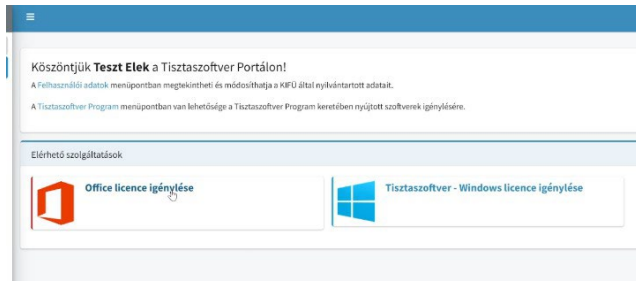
Köszöntjük Teszt Elek a Tisztaszoftver Portálon!

A Felhasználói adatok menüpontban megtekintheti és módosíthatja a KIFÜ által nyilvántartott adatait.

A Tisztaszoftver Program menüpontban van lehetősége a Tisztaszoftver Program keretében nyújtott szoftverek igénylésére.

Elérhető szolgáltatások

Office licence igénylése

Tisztaszoftver - Windows licence igénylése